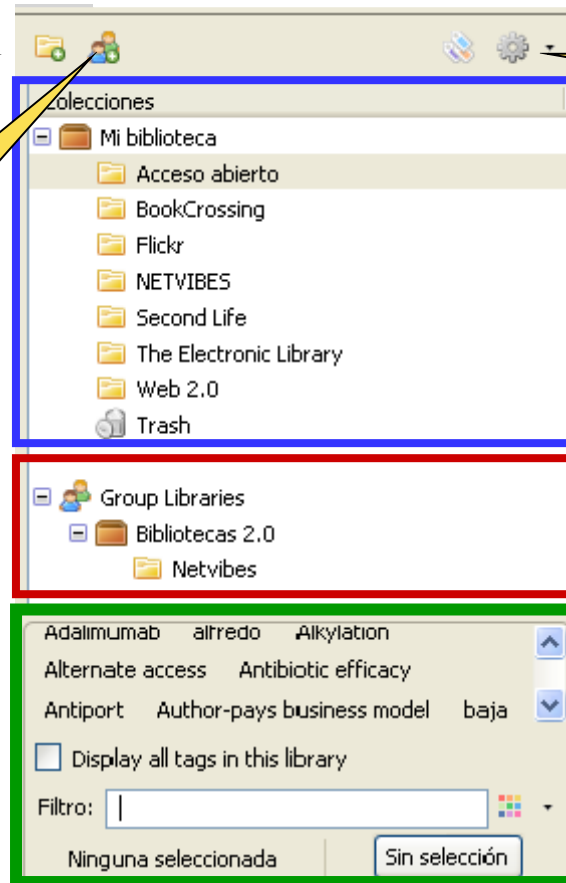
Colecciones

Mi biblioteca

Acceso abierto

BookCrossing

Flickr

NETVIBES

Second Life

The Electronic Library

Web 2.0

Trash

Group Libraries

Bibliotecas 2.0

Netvibes

Adalimumab alfredo Alkylation

Alternate access Antibiotic efficacy

Antiport Author-pays business model baja

Display all tags in this library

Filtro:

Ninguna seleccionada

Sin selección